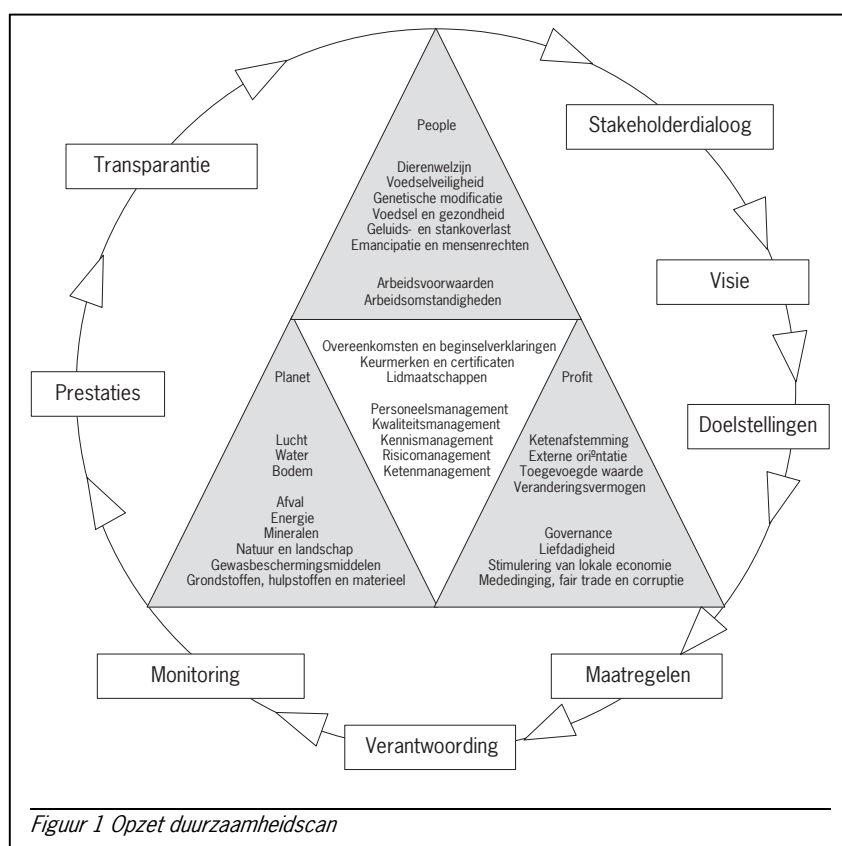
People

Dierenwelzijn
Voedselveiligheid
Genetische modificatie
Voedsel en gezondheid
Geluids- en stankoverlast
Emancipatie en mensenrechten

Arbeidsvoorwaarden
Arbeidsomstandigheden

Stakeholderdialoog

Transparantie

Visie

Overeenkomsten en beginselverklaringen
Keurmerken en certificaten
Lidmaatschappen

Personeelsmanagement
Kwaliteitsmanagement
Kennismanagement
Risicomanagement
Ketenmanagement

Planet

Lucht
Water
Bodem

Afval
Energie
Mineralen
Natuur en landschap
Gewasbeschermingsmiddelen
Grondstoffen, hulpstoffen en materieel

Profit

Ketenafstemming
Externe oriºntatie
Toegevoegde waarde
Veranderingsvermogen

Governance
Liefdadigheid
Stimulering van lokale economie
Mededinging, fair trade en corruptie

Prestaties

Doelstellingen

Monitoring

Maatregelen

Verantwoording

Figuur 1 Opzet duurzaamheidscan